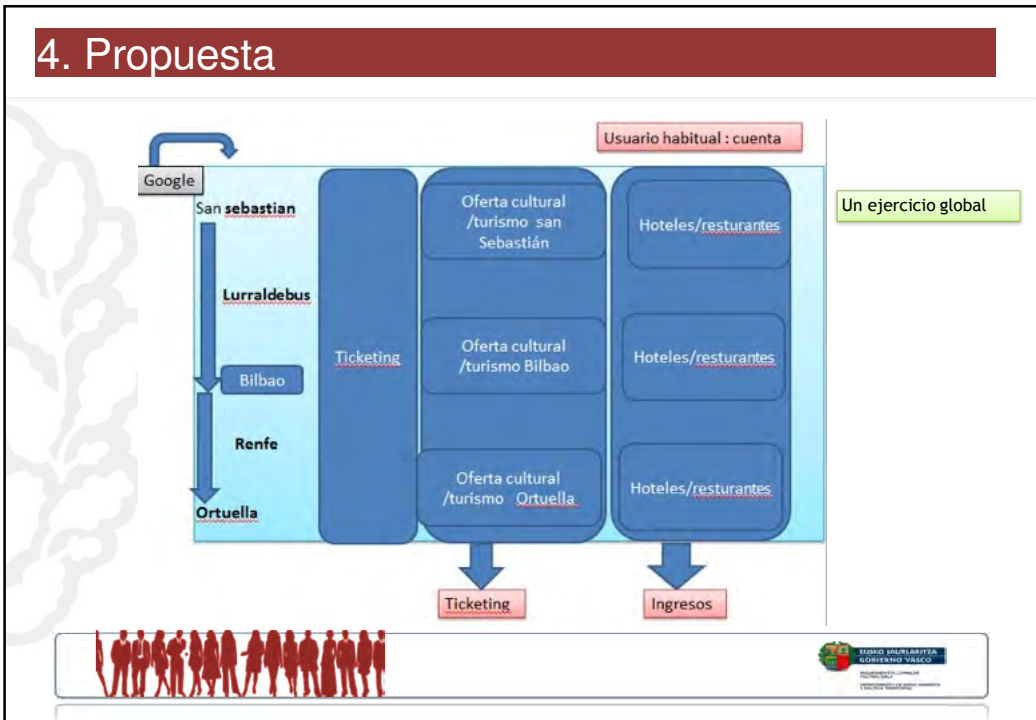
4. Propuesta

Usuario habitual : cuenta

Google

San sebastian

Lurraldebus

Bilbao

Renfe

Ortuella

Ticketing

Oferta cultural /turismo san Sebastián

Oferta cultural /turismo Bilbao

Oferta cultural /turismo Ortuella

Hoteles/resturantes

Hoteles/resturantes

Hoteles/resturantes

Un ejercicio global

Ticketing

Ingresos

EUSKO JAURLARITZA
GOBIERNO VASCO

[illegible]